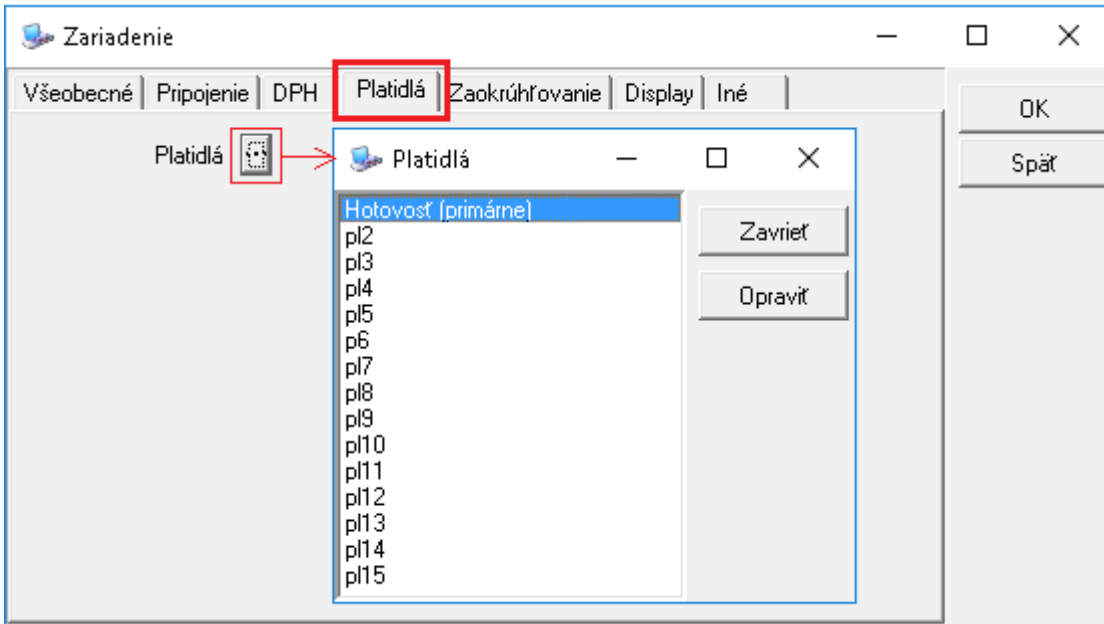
Zariadenie

Všeobecné | Pripojenie | DPH | Platidlá | Zaokrúhľovanie | Display | Iné

OK
Späť

Platidlá

Platidlá

Hotovosť (primárne)
pl2
pl3
pl4
pl5
p6
pl7
pl8
pl9
pl10
pl11
pl12
pl13
pl14
pl15

Zavrieť
Opraviť